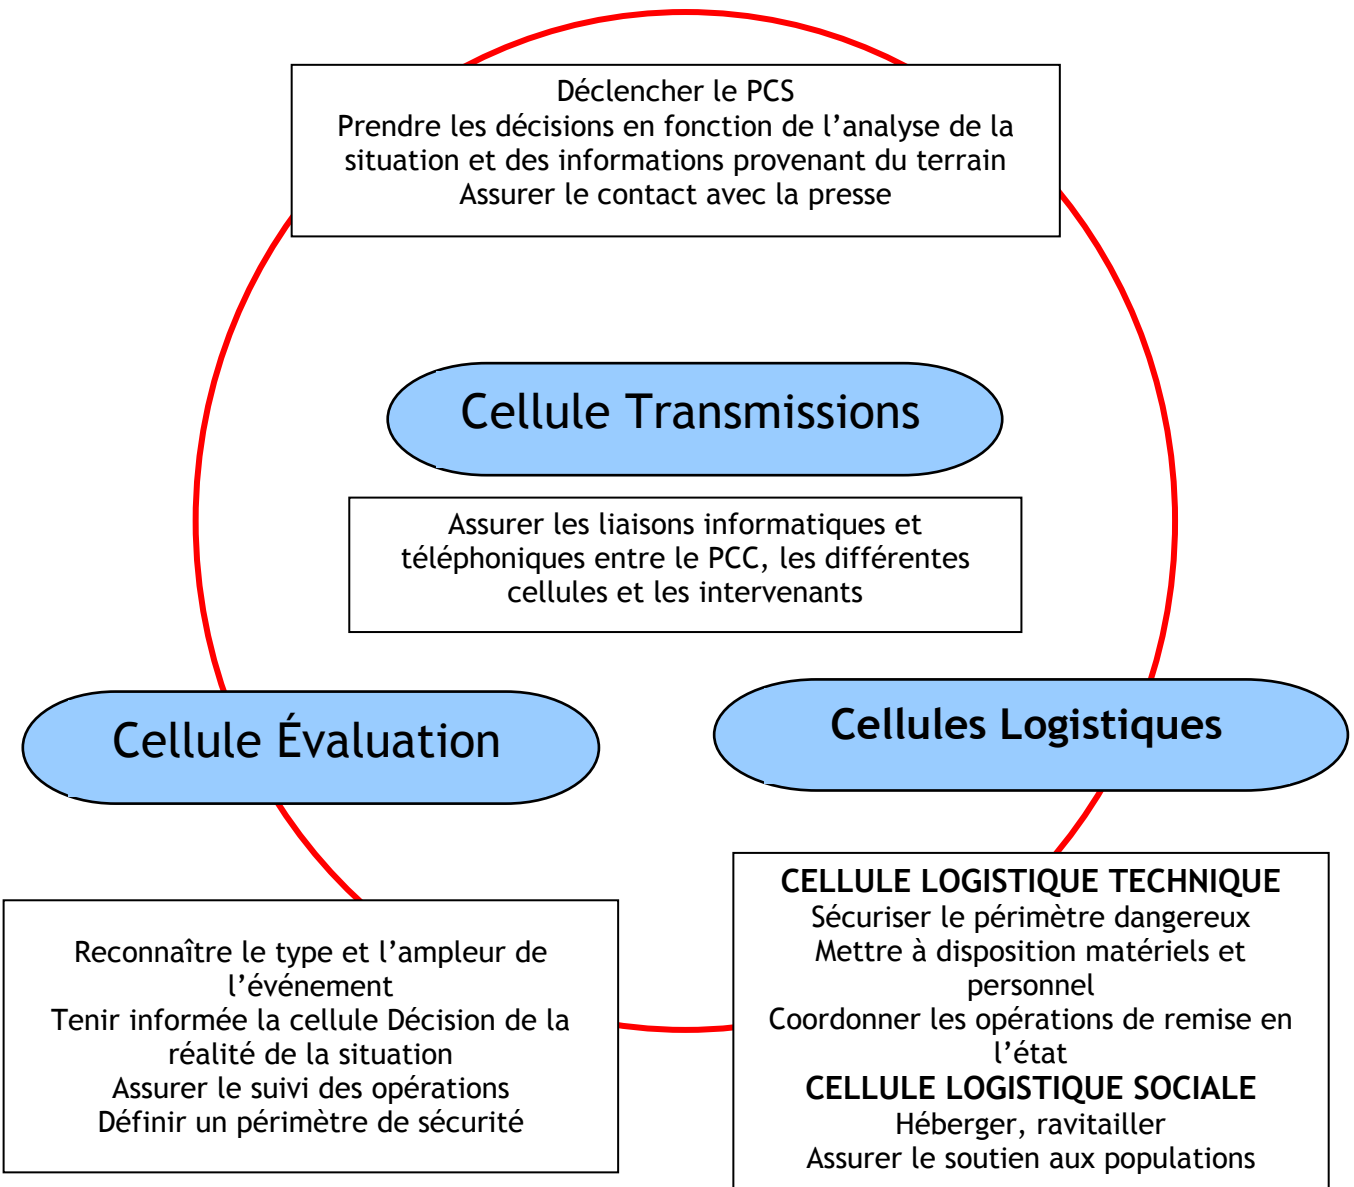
Déclencher le PCS
Prendre les décisions en fonction de l'analyse de la situation et des informations provenant du terrain
Assurer le contact avec la presse

Cellule Transmissions

Assurer les liaisons informatiques et téléphoniques entre le PCC, les différentes cellules et les intervenants

Cellule Évaluation

Cellules Logistiques

Reconnaître le type et l'ampleur de l'événement
Tenir informée la cellule Décision de la réalité de la situation
Assurer le suivi des opérations
Définir un périmètre de sécurité

CELLULE LOGISTIQUE TECHNIQUE
Sécuriser le périmètre dangereux
Mettre à disposition matériels et personnel
Coordonner les opérations de remise en l'état
CELLULE LOGISTIQUE SOCIALE
Héberger, ravitailler
Assurer le soutien aux populations